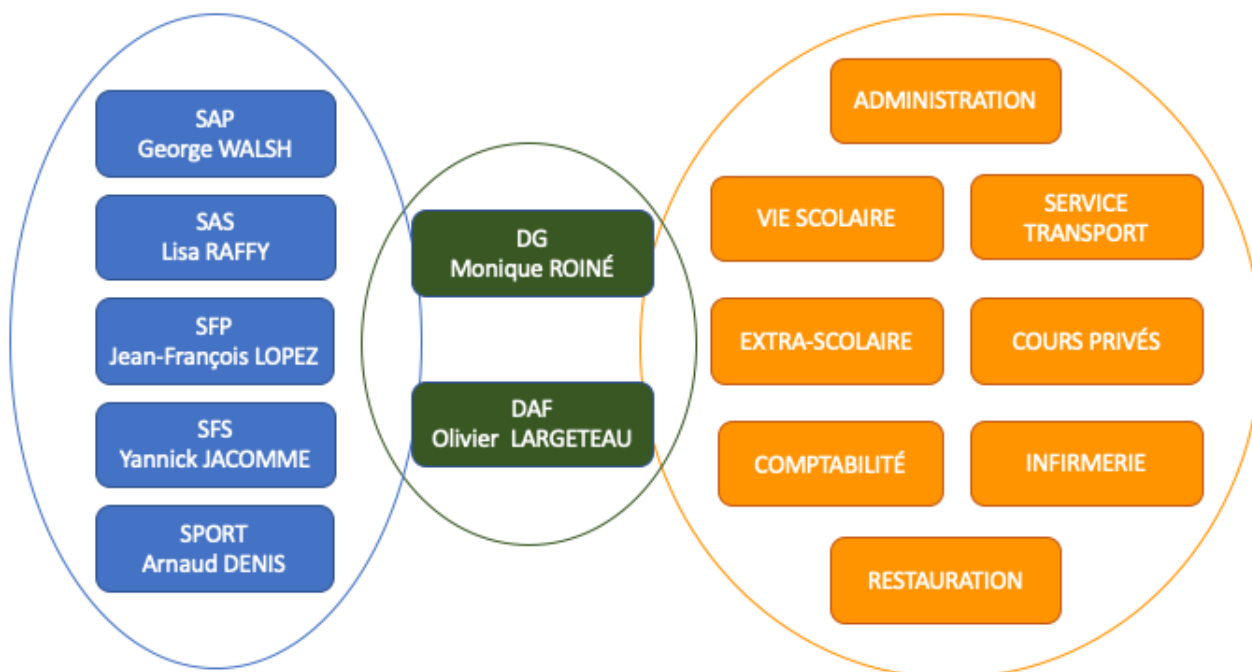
SAP
George WALSH

SAS
Lisa RAFFY

SFP
Jean-François LOPEZ

SFS
Yannick JACOMME

SPORT
Arnaud DENIS

DG
Monique ROINÉ

DAF
Olivier LARGETEAU

ADMINISTRATION

VIE SCOLAIRE

SERVICE TRANSPORT

EXTRA-SCOLAIRE

COURS PRIVÉS

COMPTABILITÉ

INFIRMERIE

RESTAURATION